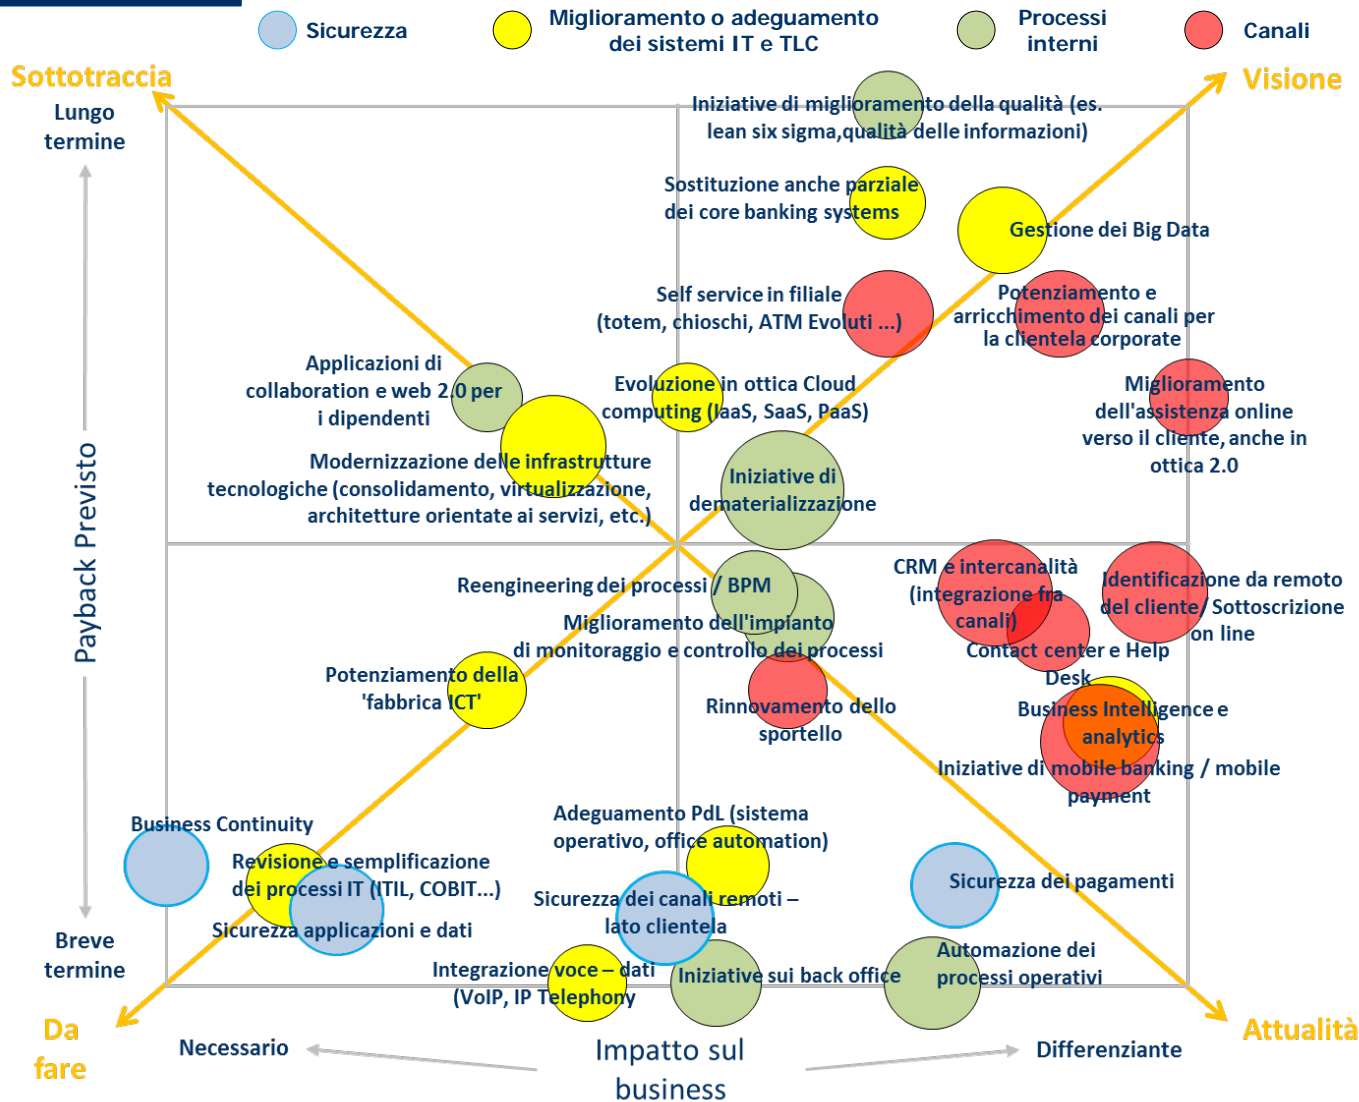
Sicurezza

Miglioramento o adeguamento dei sistemi IT e TLC

Processi interni

Canali

Sottotraccia

Visione

Lungo termine

Payback Previsto

Breve termine

Iniziative di miglioramento della qualità (es. lean six sigma,qualità delle informazioni)

Sostituzione anche parziale dei core banking systems

Gestione dei Big Data

Self service in filiale (totem, chioschi, ATM Evoluti ...)

Potenziamento e arricchimento dei canali per la clientela corporate

Applicazioni di collaboration e web 2.0 per i dipendenti

Evoluzione in ottica Cloud computing (IaaS, SaaS, PaaS)

Miglioramento dell'assistenza online verso il cliente, anche in ottica 2.0

Modernizzazione delle infrastrutture tecnologiche (consolidamento, virtualizzazione, architetture orientate ai servizi, etc.)

Iniziative di dematerializzazione

Reengineering dei processi / BPM

CRM e intercanalità (integrazione fra canali)

Identificazione da remoto del cliente/ Sottoscrizione on line

Miglioramento dell'impianto di monitoraggio e controllo dei processi

Contact center e Help Desk

Potenziamento della 'fabbrica ICT'

Rinnovamento dello sportello

Business Intelligence e analytics

Iniziative di mobile banking / mobile payment

Adeguamento PdL (sistema operativo, office automation)

Business Continuity

Revisione e semplificazione dei processi IT (ITIL, COBIT...)

Sicurezza dei canali remoti – lato clientela

Sicurezza dei pagamenti

Sicurezza applicazioni e dati

Automazione dei processi operativi

Integrazione voce – dati (VoIP, IP Telephony

Iniziative sui back office

Da fare

Necessario

Impatto sul business

Differenziante

Attualità